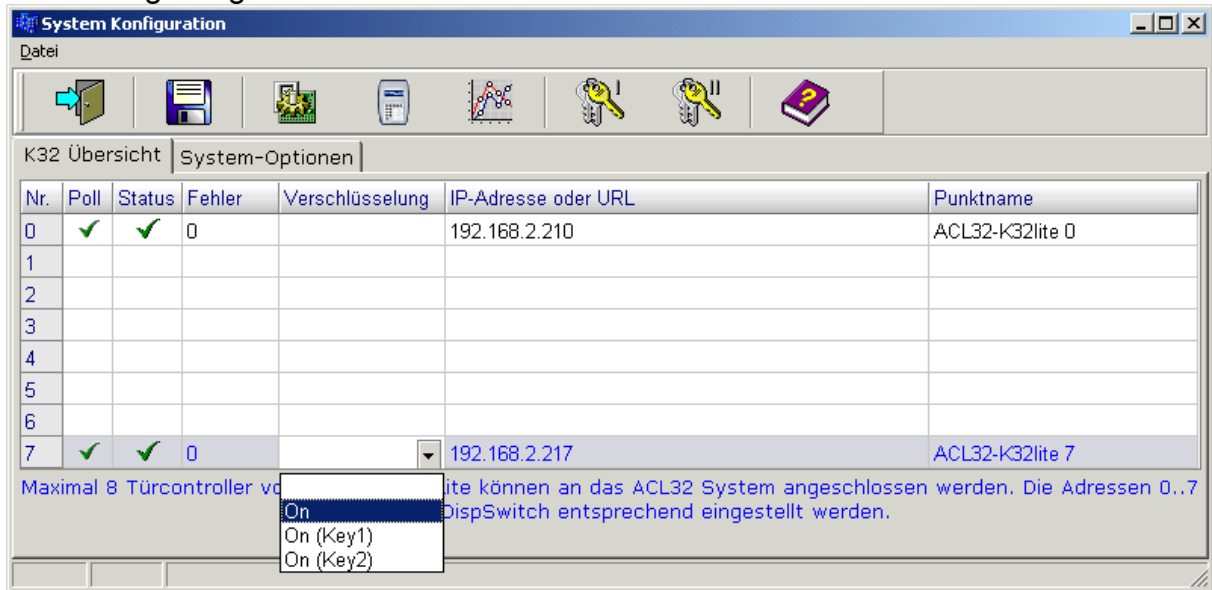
System Konfiguration

Datei

K32 Übersicht | System-Optionen

| Nr. | Poll | Status | Fehler | Verschlüsselung | IP-Adresse oder URL | Punktname |
|---|---|---|---|---|---|---|
| 0 | ✓ | ✓ | 0 | | 192.168.2.210 | ACL32-K32lite 0 |
| 1 | | | | | | |
| 2 | | | | | | |
| 3 | | | | | | |
| 4 | | | | | | |
| 5 | | | | | | |
| 6 | | | | | | |
| 7 | ✓ | ✓ | 0 | | 192.168.2.217 | ACL32-K32lite 7 |

Maximal 8 Türcontroller vo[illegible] ite können an das ACL32 System angeschlossen werden. Die Adressen 0..7 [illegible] DispSwitch entsprechend eingestellt werden.

On
On (Key1)
On (Key2)